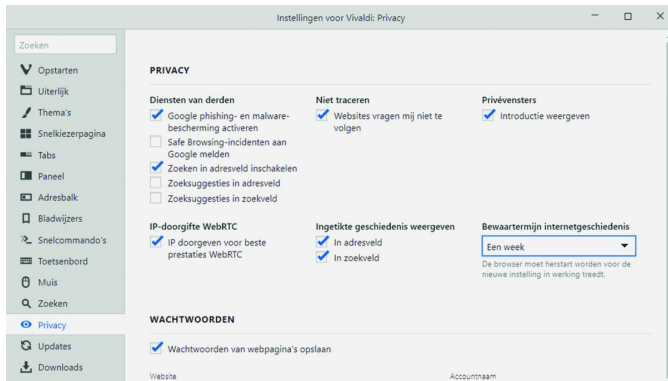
Instellingen voor Vivaldi: Privacy

Zoeken

Opstarten
Uiterlijk
Thema's
Snelkiezerpagina
Tabs
Paneel
Adresbalk
Bladwijzers
Snelcommando's
Toetsenbord
Muis
Zoeken
Privacy
Updates
Downloads

PRIVACY

Diensten van derden
Google phishing- en malware-bescherming activeren
Safe Browsing-incidenten aan Google melden
Zoeken in adresveld inschakelen
Zoeksuggesties in adresveld
Zoeksuggesties in zoekveld

Niet traceren
Websites vragen mij niet te volgen

Privévensters
Introductie weergeven

IP-doorgifte WebRTC
IP doorgeven voor beste prestaties WebRTC

Ingetikte geschiedenis weergeven
In adresveld
In zoekveld

Bewaartermijn internetgeschiedenis
Een week
De browser moet herstart worden voor de nieuwe instelling in werking treedt.

WACHTWOORDEN

Wachtwoorden van webpagina's opslaan

Website
Accountnaam